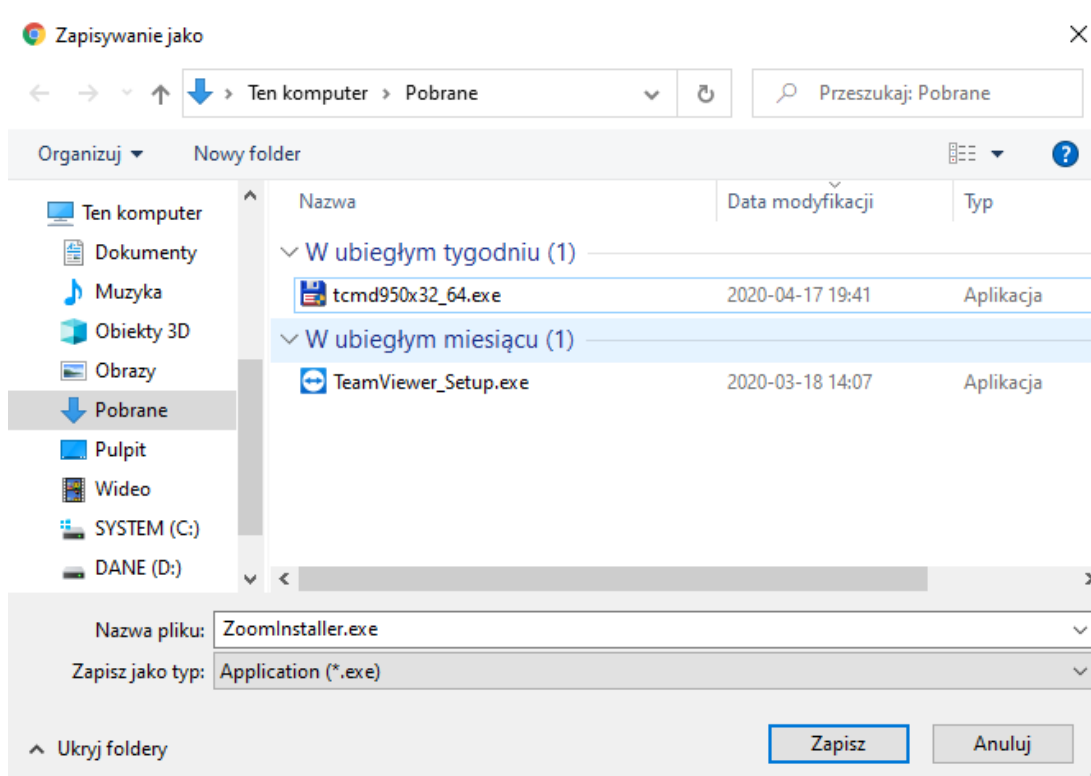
Zapisywanie jako

Ten komputer > Pobrane

Przeszukaj: Pobrane

Organizuj ▾ Nowy folder

Ten komputer
Dokumenty
Muzyka
Obiekty 3D
Obrazy
Pobrane
Pulpit
Wideo
SYSTEM (C:)
DANE (D:)

| Nazwa | Data modyfikacji | Typ |
|---|---|---|
| W ubiegłym tygodniu (1) | | |
| tcmd950x32_64.exe | 2020-04-17 19:41 | Aplikacja |
| W ubiegłym miesiącu (1) | | |
| TeamViewer_Setup.exe | 2020-03-18 14:07 | Aplikacja |

Nazwa pliku: ZoomInstaller.exe
Zapisz jako typ: Application (*.exe)

Ukryj foldery

Zapisz Anuluj